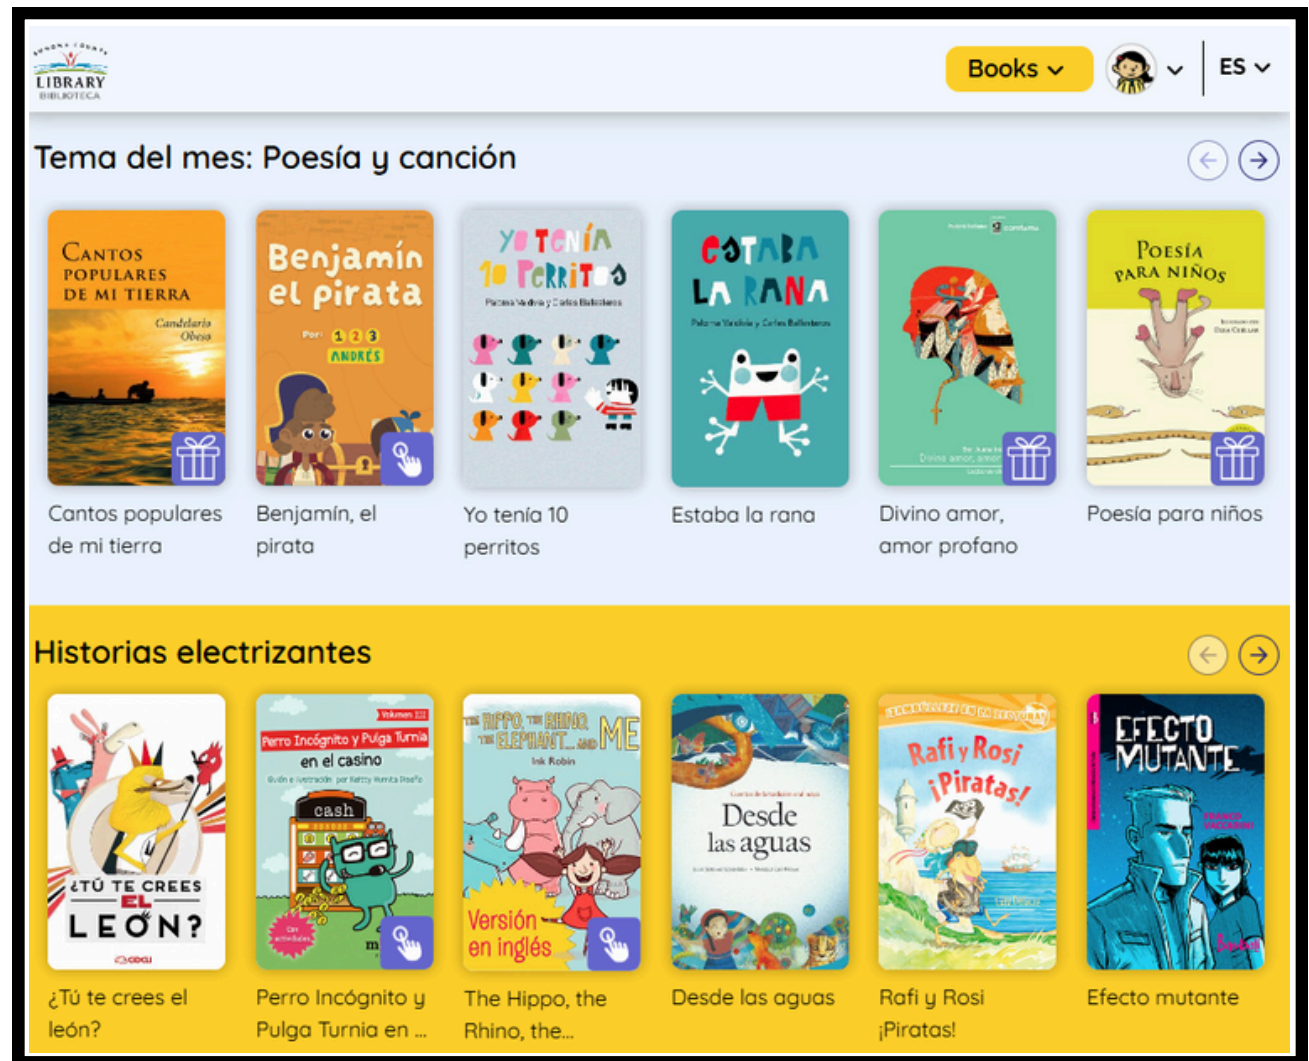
SONOMA COUNTY LIBRARY BIBLIOTECA

Books

ES

Tema del mes: Poesía y canción

Cantos populares de mi tierra
Candelario Obeso

Benjamín el pirata
Por: 1 2 3 ANDRÉS

Yo tenía 10 perritos
Paloma Valdivia y Carlos Ballesteros

Estaba la rana
Paloma Valdivia y Carlos Ballesteros

Poesía para niños

Cantos populares de mi tierra

Benjamín, el pirata

Yo tenía 10 perritos

Estaba la rana

Divino amor, amor profano

Poesía para niños

Historias electrizantes

¿Tú te crees el león?

Volumen III
Perro Incógnito y Pulga Turnia en el casino
cash

The Hippo, the Rhino, the Elephant... and Me
Ink Robin
Versión en inglés

Desde las aguas

Rafi y Rosi ¡Piratas!

Efecto mutante

¿Tú te crees el león?

Perro Incógnito y Pulga Turnia en ...

The Hippo, the Rhino, the...

Desde las aguas

Rafi y Rosi ¡Piratas!

Efecto mutante